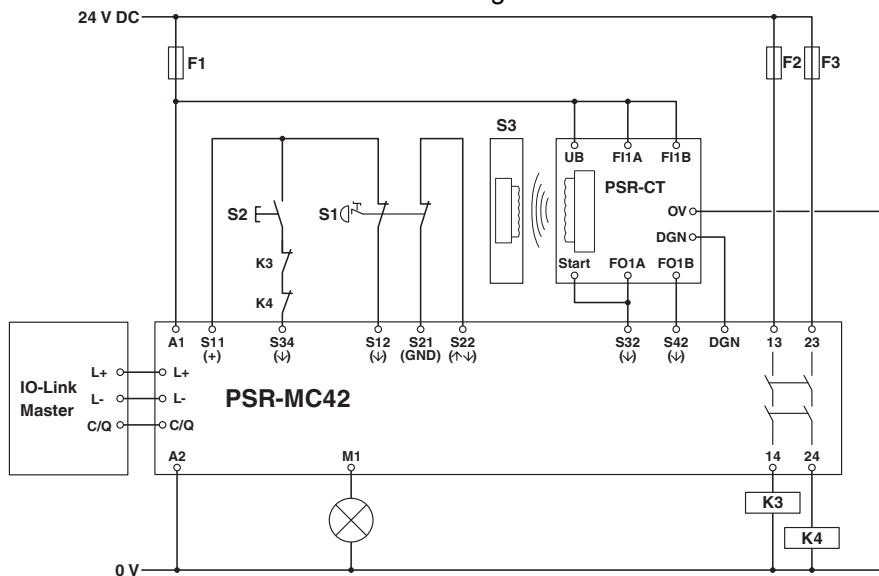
24 V DC

F1

F2 F3

S3

UB FI1A FI1B

PSR-CT

OV

DGN

Start FO1A FO1B

S2

S1

K3

K4

IO-Link Master

L+
L-
C/Q

A1 S11 (+) S34 S12 S21 (GND) S22 S32 S42 DGN 13 23

L+
L-
C/Q

PSR-MC42

A2 M1 14 24

K3

K4

0 V